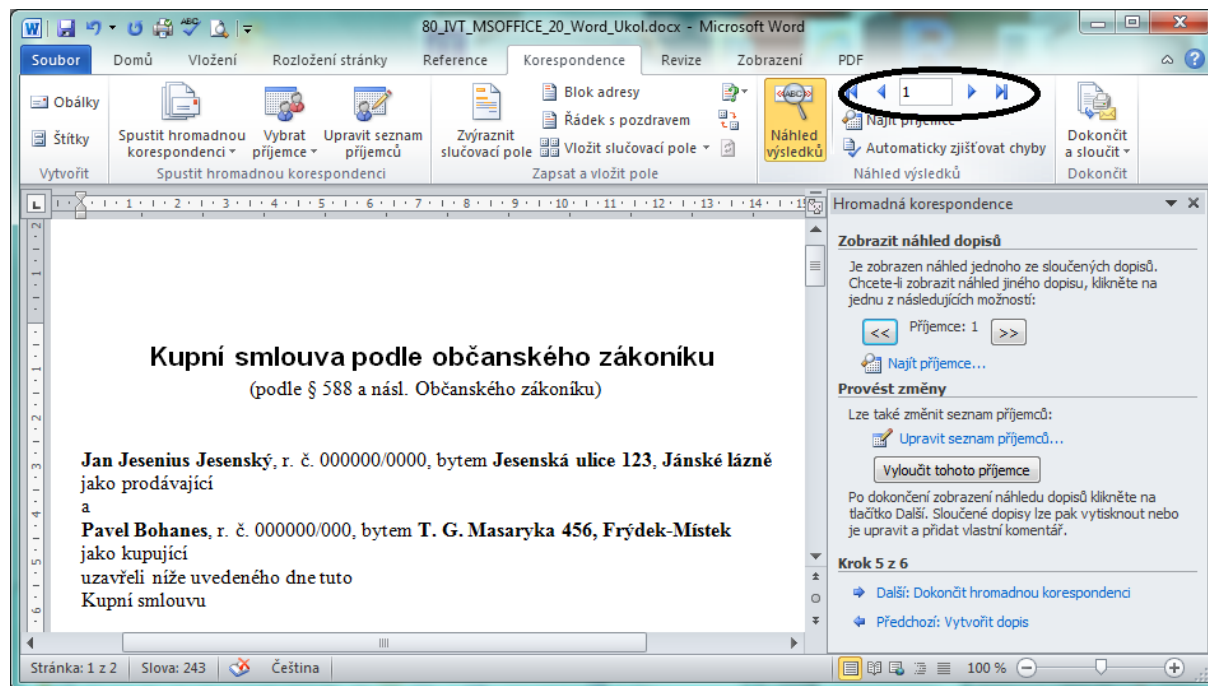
80_IVT_MSOFFICE_20_Word_Ukol.docx - Microsoft Word

Soubor Domů Vložení Rozložení stránky Reference Korespondence Revize Zobrazení PDF

Obálky
Štítky
Vytvořit

Spustit hromadnou korespondenci
Vybrat příjemce
Upravit seznam příjemců
Spustit hromadnou korespondenci

Zvýraznit slučovací pole
Blok adresy
Řádek s pozdravem
Vložit slučovací pole
Zapsat a vložit pole

Náhled výsledků
1
Najít příjemce
Automaticky zjišťovat chyby
Náhled výsledků

Dokončit a sloučit
Dokončit

Kupní smlouva podle občanského zákoníku
(podle § 588 a násl. Občanského zákoníku)

**Jan Jesenius Jesenský**, r. č. 000000/0000, bytem **Jesenská ulice 123**, **Jánské lázně**
jako prodávající
a
**Pavel Bohanes**, r. č. 000000/000, bytem **T. G. Masaryka 456, Frýdek-Místek**
jako kupující
uzavřeli níže uvedeného dne tuto
Kupní smlouvu

Hromadná korespondence

Zobrazit náhled dopisů
Je zobrazen náhled jednoho ze sloučených dopisů. Chcete-li zobrazit náhled jiného dopisu, klikněte na jednu z následujících možností:
<< Příjemce: 1 >>
Najít příjemce...
Provést změny
Lze také změnit seznam příjemců:
Upravit seznam příjemců...
Vyloučit tohoto příjemce
Po dokončení zobrazení náhledu dopisů klikněte na tlačítko Další. Sloučené dopisy lze pak vytisknout nebo je upravit a přidat vlastní komentář.
Krok 5 z 6
Další: Dokončit hromadnou korespondenci
Předchozí: Vytvořit dopis

Stránka: 1 z 2 Slova: 243 Čeština 100 %